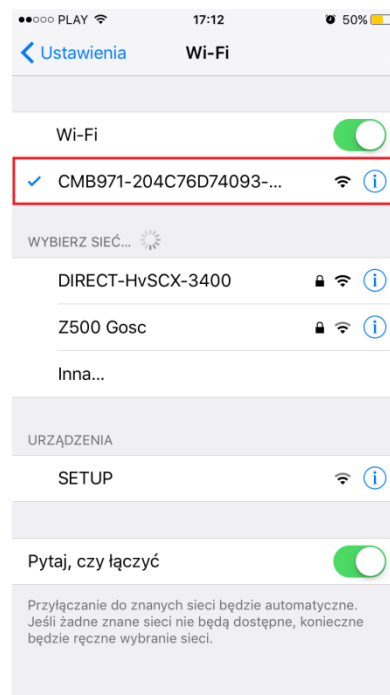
●●○○○ PLAY 17:12 50%

Ustawienia Wi-Fi

Wi-Fi

CMB971-204C76D74093-...

WYBIERZ SIEĆ...

DIRECT-HvSCX-3400

Z500 Gosc

Inna...

URZĄDZENIA

SETUP

Pytaj, czy łączyć

Przyłączanie do znanych sieci będzie automatyczne. Jeśli żadne znane sieci nie będą dostępne, konieczne będzie ręczne wybranie sieci.